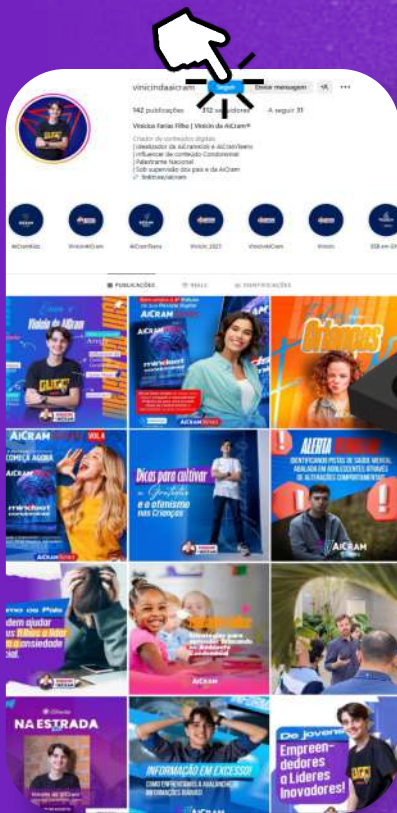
vinicindaaicram Seguir Enviar mensagem +A ···

142 publicações 7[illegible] seguidores A seguir 31

Vinicius Farias Filho | Vinicin da AiCram®

Criador de conteúdos digitais
| Idealizador da AiCramKids e AiCramTeens
| Influencer de conteúdo Comportamental
| Palestrante Nacional
| Sob supervisão dos pais e da AiCram
linktr.ee/aicram

AiCramKids Vinicin4AiCram AiCramTeens Vinicin_2023 VinicinAiCram Vinicin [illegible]

PUBLICAÇÕES REELS IDENTIFICAÇÕES

Vinicin da AiCram

AiCRAM

mindset

Crianças

AiCRAM VOL 6

mindset

Dicas para cultivar a Gratidão e o otimismo nas Crianças

ALERTA

AiCRAM

COMEÇA AGORA

dem ajudar us filhos a lidar ansiedade

AiCRAM

NA ESTRADA

INFORMAÇÃO EM EXCESSO!

AiCRAM

De jovens Empreendedores a Líderes Inovadores!